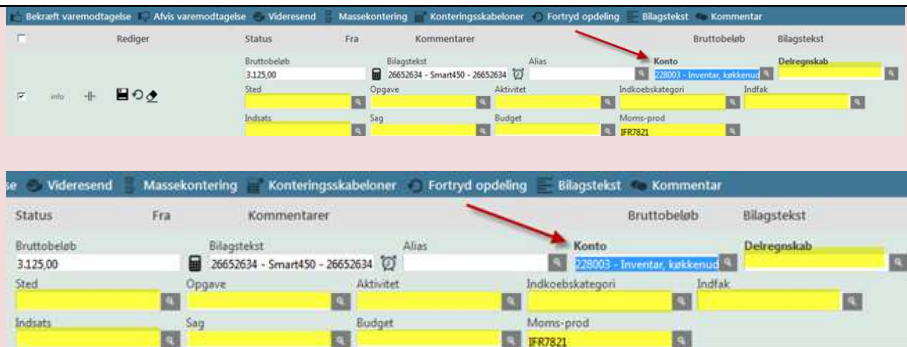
Bekræft varemodtagelse Afvis varemodtagelse Videresend Massekontering Konteringsskabeloner Fortryd opdeling Bilagstekst Kommentar

Rediger Status Fra Kommentarer Bruttobeløb Bilagstekst

Bruttobeløb
3.125,00
Bilagstekst
26652634 - Smart450 - 26652634
Alias
Konto
228003 - Inventar, køkkenud
Delregnskab

info

Sted
Opgave
Aktivitet
Indkoebskategori
Indfak

Indsats
Sag
Budget
Moms-prod
IFR7821

se Videresend Massekontering Konteringsskabeloner Fortryd opdeling Bilagstekst Kommentar

Status Fra Kommentarer Bruttobeløb Bilagstekst

Bruttobeløb
3.125,00
Bilagstekst
26652634 - Smart450 - 26652634
Alias
Konto
228003 - Inventar, køkkenud
Delregnskab

Sted
Opgave
Aktivitet
Indkoebskategori
Indfak

Indsats
Sag
Budget
Moms-prod
IFR7821